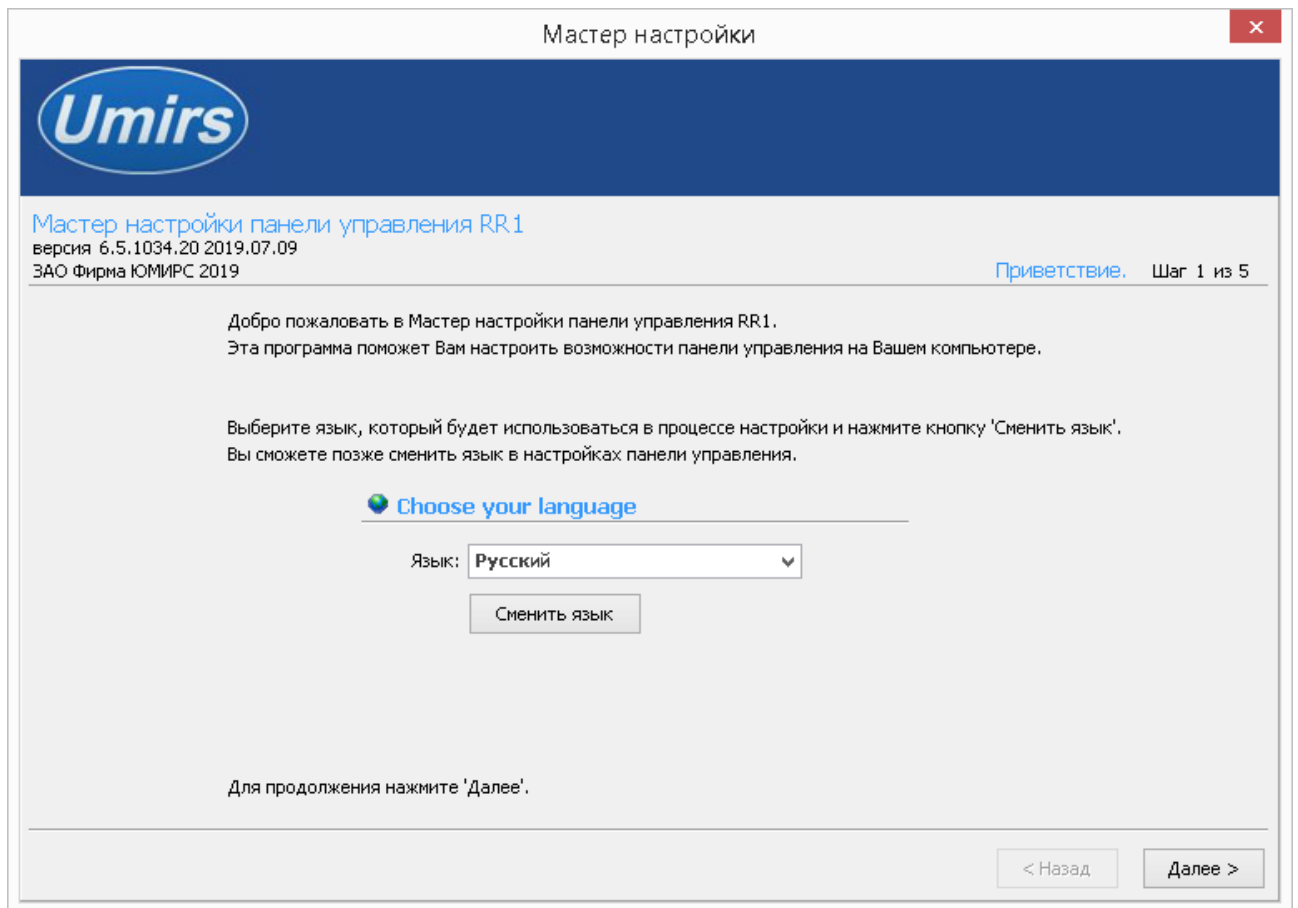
Мастер настройки

Umirs

Мастер настройки панели управления RR1
версия 6.5.1034.20 2019.07.09
ЗАО Фирма ЮМИРС 2019

Приветствие. Шаг 1 из 5

Добро пожаловать в Мастер настройки панели управления RR1.
Эта программа поможет Вам настроить возможности панели управления на Вашем компьютере.

Выберите язык, который будет использоваться в процессе настройки и нажмите кнопку 'Сменить язык'.
Вы сможете позже сменить язык в настройках панели управления.

Choose your language

Язык: Русский

Сменить язык

Для продолжения нажмите 'Далее'.

< Назад Далее >